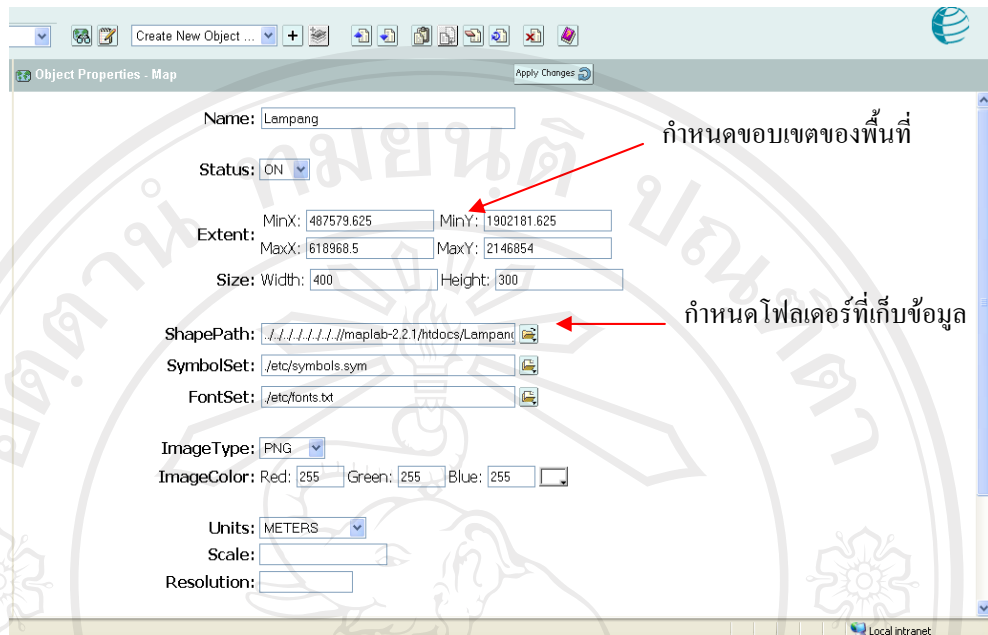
Create New Object ...

Object Properties - Map

Apply Changes

Name: Lampang

กำหนดขอบเขตของพื้นที่

Status: ON

Extent: MinX: 487579.625 MinY: 1902181.625
MaxX: 618968.5 MaxY: 2146854

Size: Width: 400 Height: 300

กำหนดโฟลเดอร์ที่เก็บข้อมูล

ShapePath: ../../../../../../../maplab-2.2.1/htdocs/Lampang

SymbolSet: ./etc/symbols.sym

FontSet: ./etc/fonts.txt

ImageType: PNG

ImageColor: Red: 255 Green: 255 Blue: 255

Units: METERS

Scale:

Resolution:

Local intranet